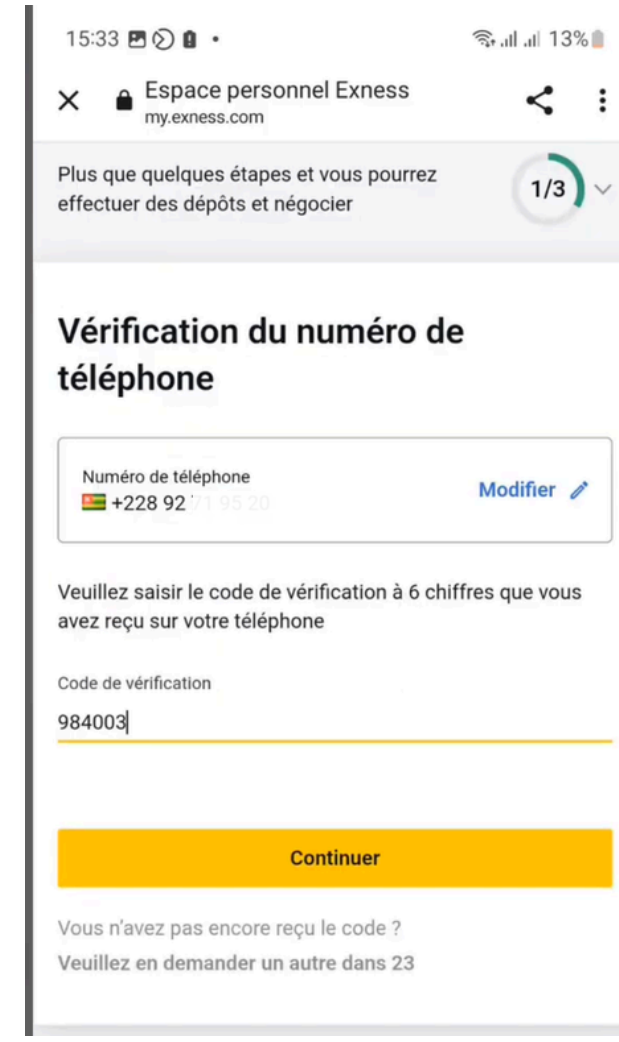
15:33 13%

Espace personnel Exness
my.exness.com

Plus que quelques étapes et vous pourrez effectuer des dépôts et négocier

1/3

Vérification du numéro de téléphone

Numéro de téléphone
+228 92 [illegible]

Modifier

Veuillez saisir le code de vérification à 6 chiffres que vous avez reçu sur votre téléphone

Code de vérification
984003

Continuer

Vous n'avez pas encore reçu le code ?
Veuillez en demander un autre dans 23